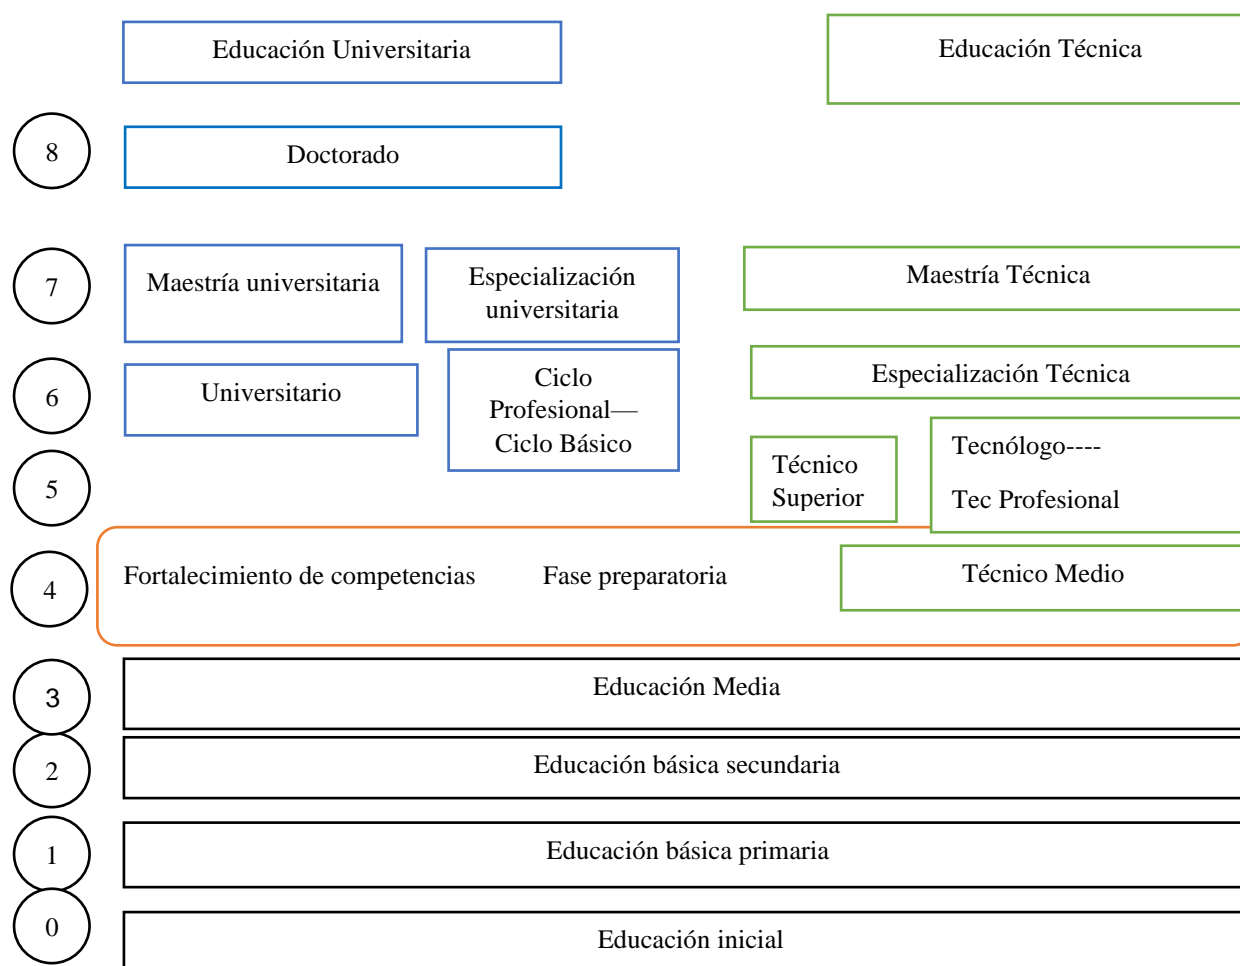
Educación Universitaria

Educación Técnica

8

Doctorado

7

Maestría universitaria

Especialización universitaria

Maestría Técnica

6

Universitario

Ciclo Profesional— Ciclo Básico

Especialización Técnica

5

Técnico Superior

Tecnólogo----

Tec Profesional

4

Fortalecimiento de competencias

Fase preparatoria

Técnico Medio

3

Educación Media

2

Educación básica secundaria

1

Educación básica primaria

0

Educación inicial